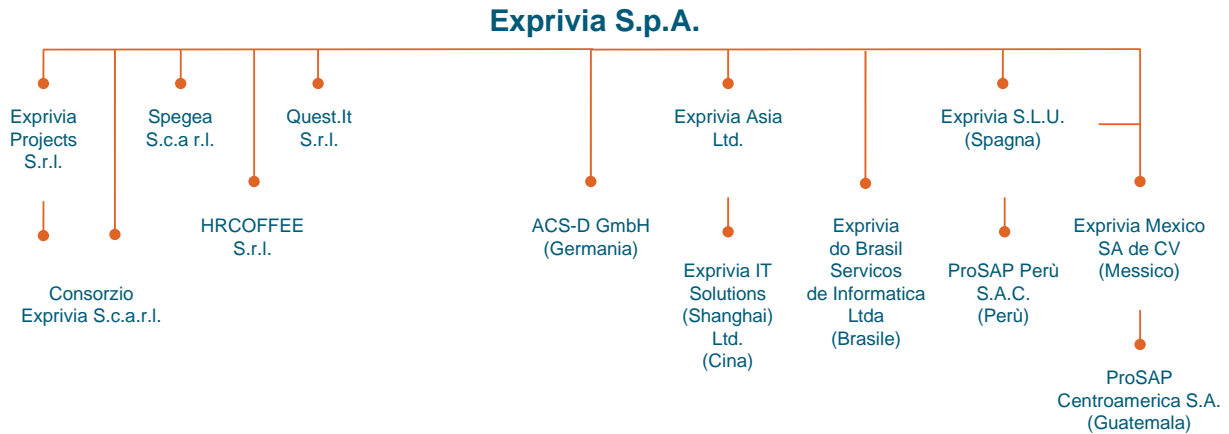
Exprivia S.p.A.

Exprivia Projects S.r.l.

Spegea S.c.a r.l.

Quest.It S.r.l.

Exprivia Asia Ltd.

Exprivia S.L.U. (Spagna)

HRCOFFEE S.r.l.

ACS-D GmbH (Germania)

Exprivia do Brasil Servicos de Informatica Ltda (Brasile)

Exprivia Mexico SA de CV (Messico)

Consorzio Exprivia S.c.a.r.l.

Exprivia IT Solutions (Shanghai) Ltd. (Cina)

ProSAP Perù S.A.C. (Perù)

ProSAP Centroamerica S.A. (Guatemala)